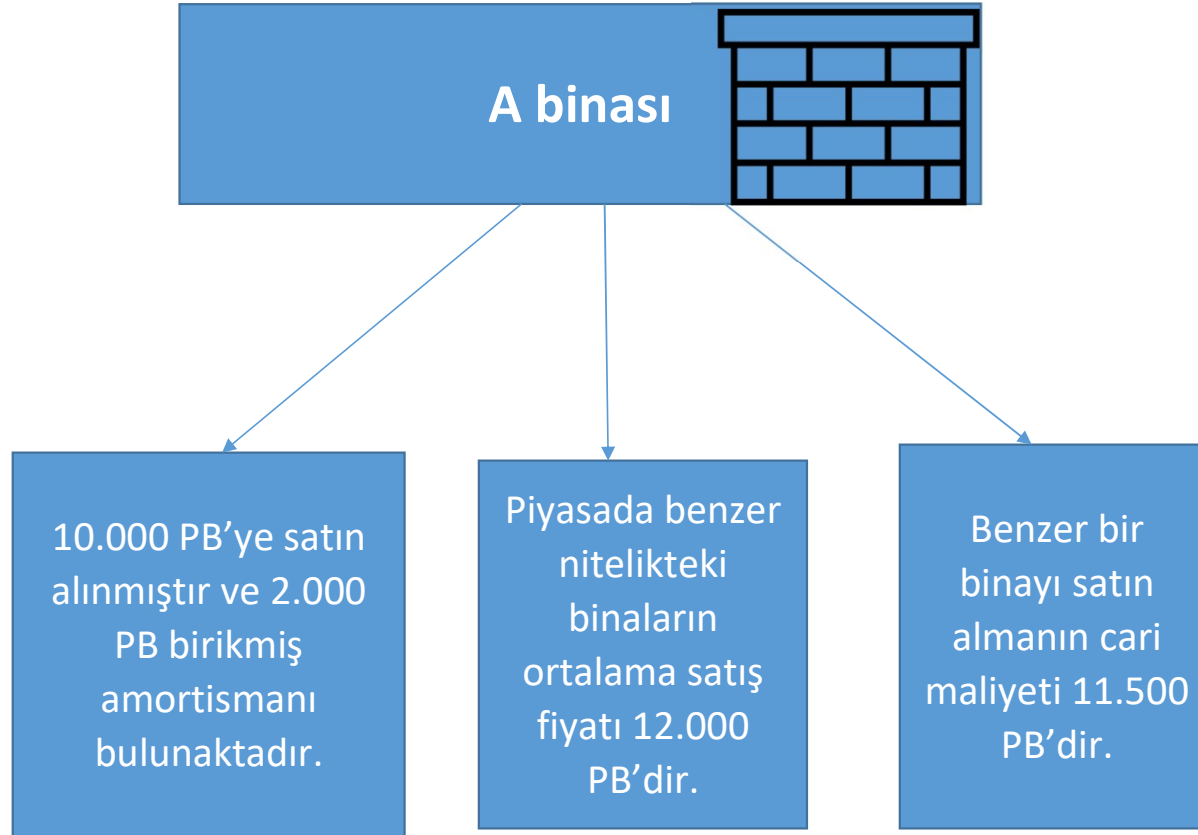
A binası

10.000 PB’ye satın alınmıştır ve 2.000 PB birikmiş amortismanı bulunaktadır.

Piyasada benzer nitelikteki binaların ortalama satış fiyatı 12.000 PB’dir.

Benzer bir binayı satın almanın cari maliyeti 11.500 PB’dir.